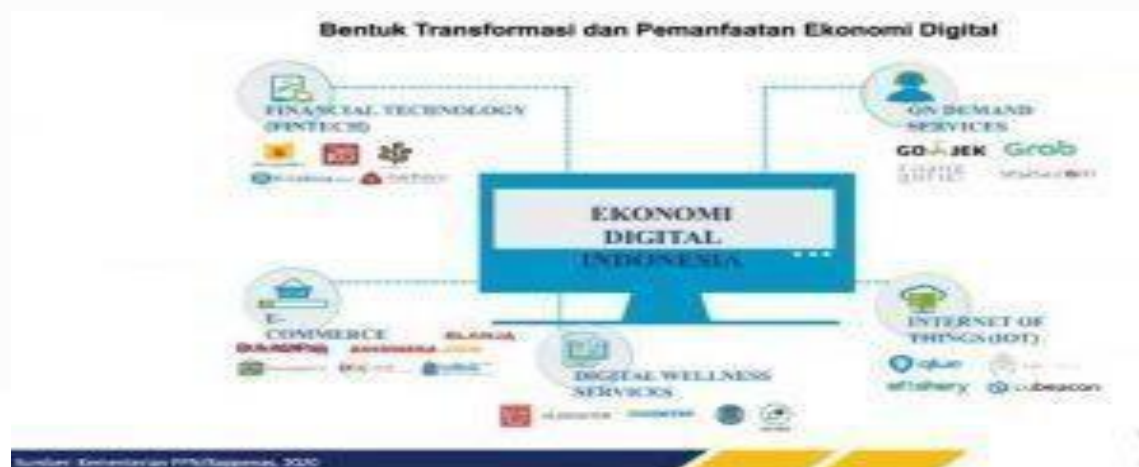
Bentuk Transformasi dan Pemanfaatan Ekonomi Digital

FINANCIAL TECHNOLOGY (FINTECH)

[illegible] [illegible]

ON DEMAND SERVICES

GO-JEK Grab

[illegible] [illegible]

EKONOMI DIGITAL INDONESIA

E-COMMERCE BLANJA

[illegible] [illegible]

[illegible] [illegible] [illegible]

INTERNET OF THINGS (IOT)

qlue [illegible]

efishery cubeacon

DIGITAL WELLNESS SERVICES

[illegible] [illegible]

Sumber: Kementerian PPN/Bappenas, 2020